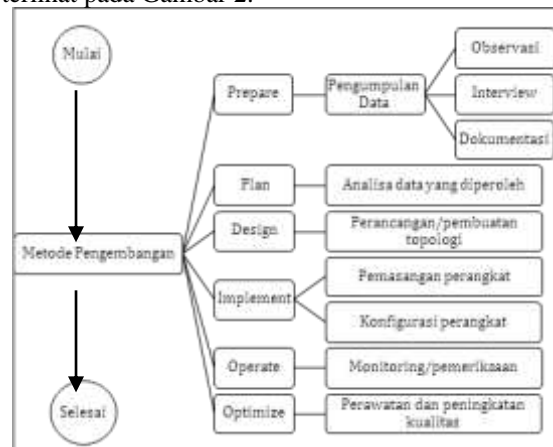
terlihat pada Gambar 2.

Mulai

Metode Pengembangan

Selesai

Prepare

Pengumpulan Data

Observasi

Interview

Dokumentasi

Plan

Analisa data yang diperoleh

Design

Perancangan/pembuatan topologi

Implement

Pemasangan perangkat

Konfigurasi perangkat

Operate

Monitoring/pemeriksaan

Optimize

Perawatan dan peningkatan kualitas